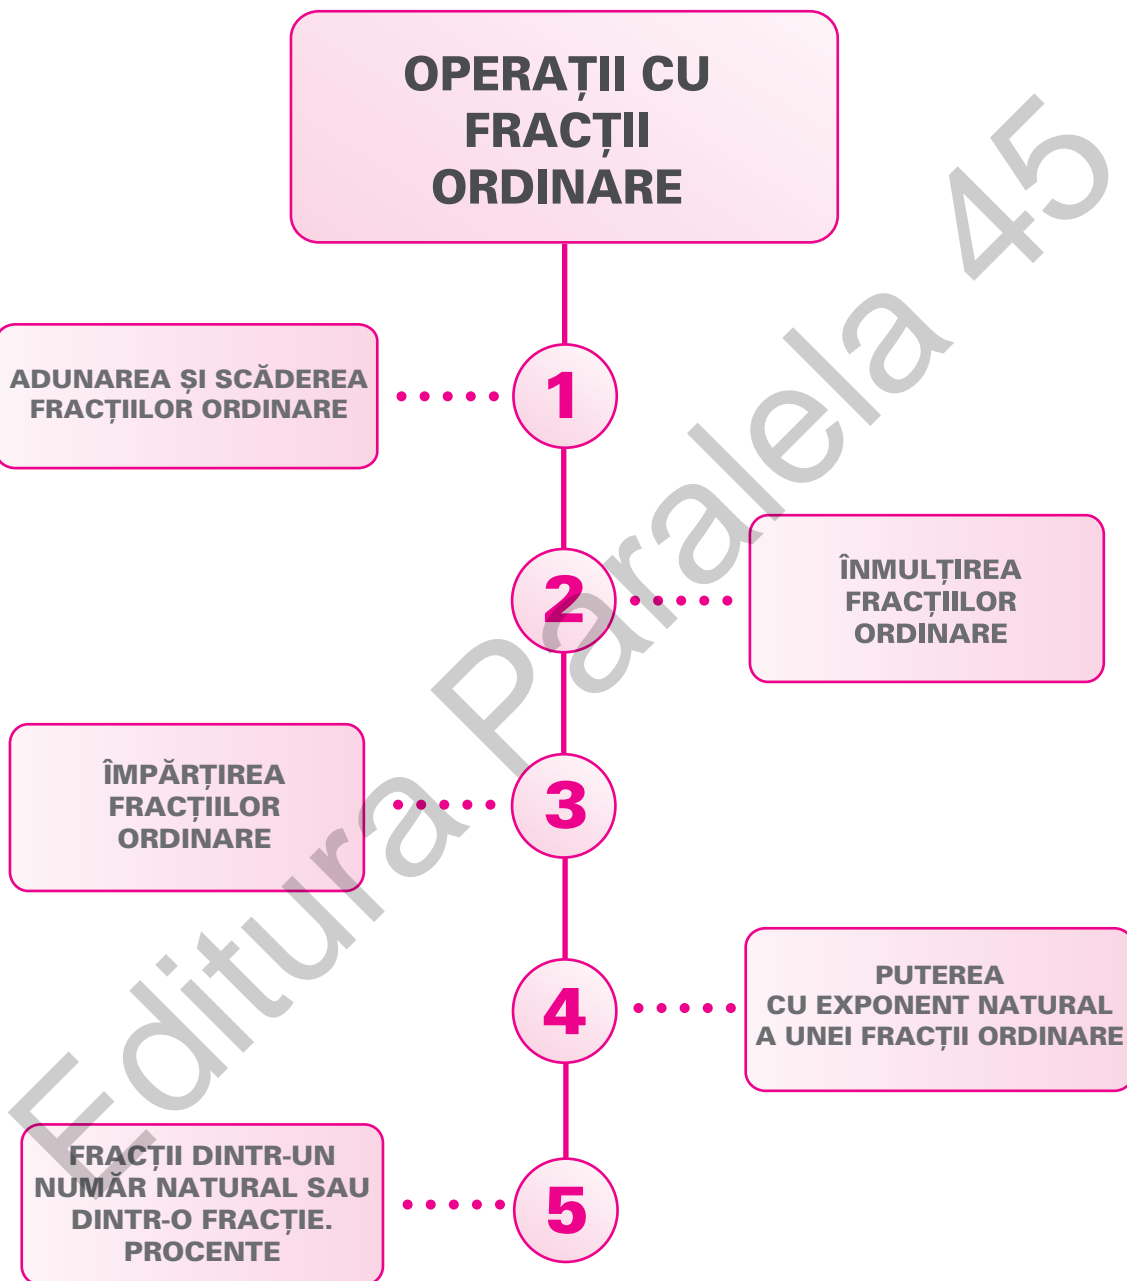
OPERAȚII CU FRACȚII ORDINARE

1

ADUNAREA ȘI SCĂDEREA FRACȚIILOR ORDINARE

2

ÎNMULȚIREA FRACȚIILOR ORDINARE

3

ÎMPĂRȚIREA FRACȚIILOR ORDINARE

4

PUTEREA CU EXPONENT NATURAL A UNEI FRACȚII ORDINARE

5

FRACȚII DINTR-UN NUMĂR NATURAL SAU DINTR-O FRACȚIE. PROCENTE

Editura Paralela 45